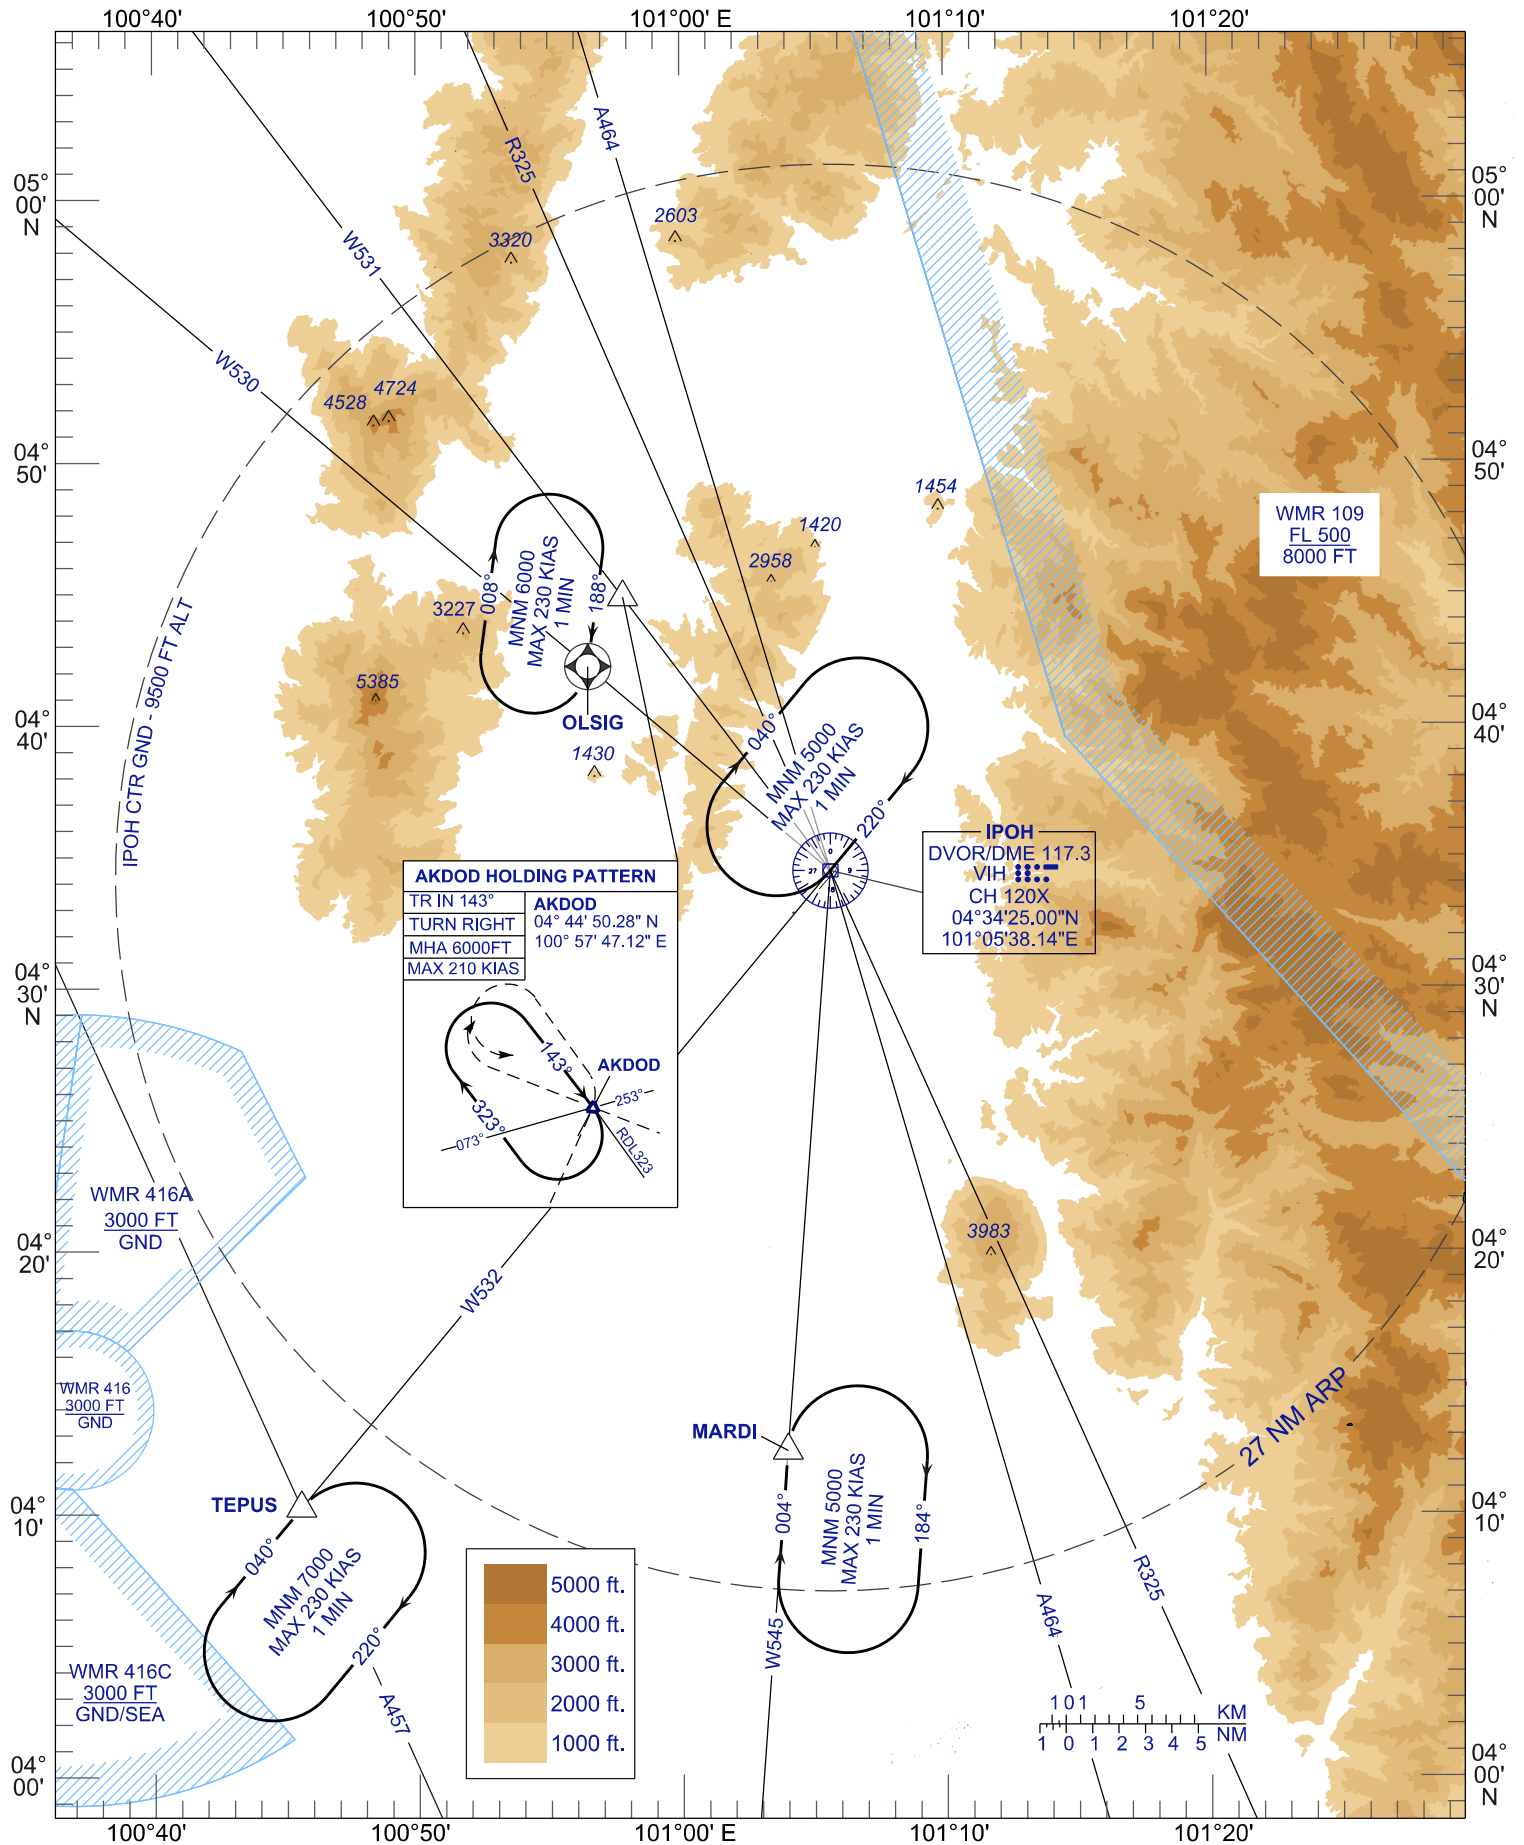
100°40'
100°50'
101°00' E
101°10'
101°20'

05° 00' N
04° 50'
04° 40'
04° 30' N
04° 20'
04° 10'
04° 00'

05° 00' N
04° 50'
04° 40'
04° 30' N
04° 20'
04° 10'
04° 00' N

A464
R325
W531
W530
2603
3320
4528
4724
1454
1420
2958
3227
5385
1430
3983

008°
MNM 6000
MAX 230 KIAS
1 MIN
188°
OLSIG

040°
MNM 5000
MAX 230 KIAS
1 MIN
220°

IPOH
DVOR/DME 117.3
VIH
CH 120X
04°34'25.00"N
101°05'38.14"E

WMR 109
FL 500
8000 FT

IPOH CTR GND - 9500 FT ALT

AKDOD HOLDING PATTERN
TR IN 143°
TURN RIGHT
MHA 6000FT
MAX 210 KIAS
AKDOD
04° 44' 50.28" N
100° 57' 47.12" E
AKDOD
143°
323°
253°
073°
RDL323

WMR 416A
3000 FT
GND

WMR 416
3000 FT
GND

W532

MARDI
004°
MNM 5000
MAX 230 KIAS
1 MIN
184°
W545

TEPUS
040°
MNM 7000
MAX 230 KIAS
1 MIN
220°
A457

WMR 416C
3000 FT
GND/SEA

5000 ft.
4000 ft.
3000 ft.
2000 ft.
1000 ft.

27 NM ARP
A464
R325

1 0 1 5 KM
1 0 1 2 3 4 5 NM

100°40'
100°50'
101°00' E
101°10'
101°20'